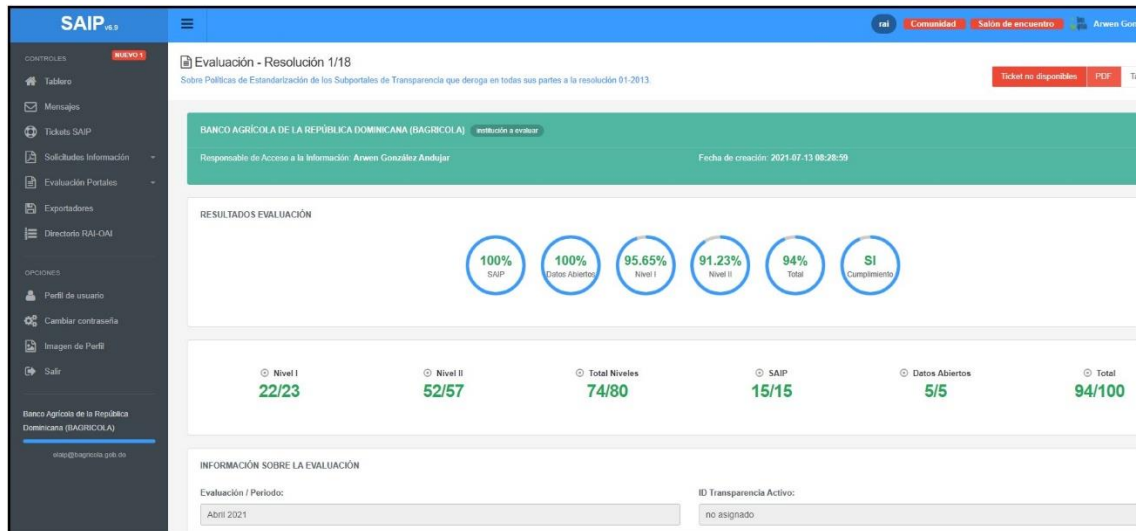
SAIP v6.9

CONTROLES NUEVO 1
Tablero
Mensajes
Tickets SAIP
Solicitudes Información
Evaluación Portales
Exportadores
Directorio RAI-OAI

OPCIONES
Perfil de usuario
Cambiar contraseña
Imagen de Perfil
Salir

Banco Agrícola de la República Dominicana (BAGRICOLA)
slaip@bagricola.gob.do

rai Comunidad Salón de encuentro Arwen Gon

Evaluación - Resolución 1/18
Sobre Políticas de Estandarización de los Subportales de Transparencia que deroga en todas sus partes a la resolución 01-2013.

Ticket no disponibles PDF T

BANCO AGRÍCOLA DE LA REPÚBLICA DOMINICANA (BAGRICOLA) institución a evaluar
Responsable de Acceso a la Información: Arwen González Andujar
Fecha de creación: 2021-07-13 08:28:59

RESULTADOS EVALUACIÓN

100% SAIP
100% Datos Abiertos
95.65% Nivel I
91.23% Nivel II
94% Total
SI Cumplimiento

| Nivel I | Nivel II | Total Niveles | SAIP | Datos Abiertos | Total |
|---|---|---|---|---|---|
| 22/23 | 52/57 | 74/80 | 15/15 | 5/5 | 94/100 |

INFORMACIÓN SOBRE LA EVALUACIÓN
Evaluación / Periodo:
Abril 2021
ID Transparencia Activo:
no asignado